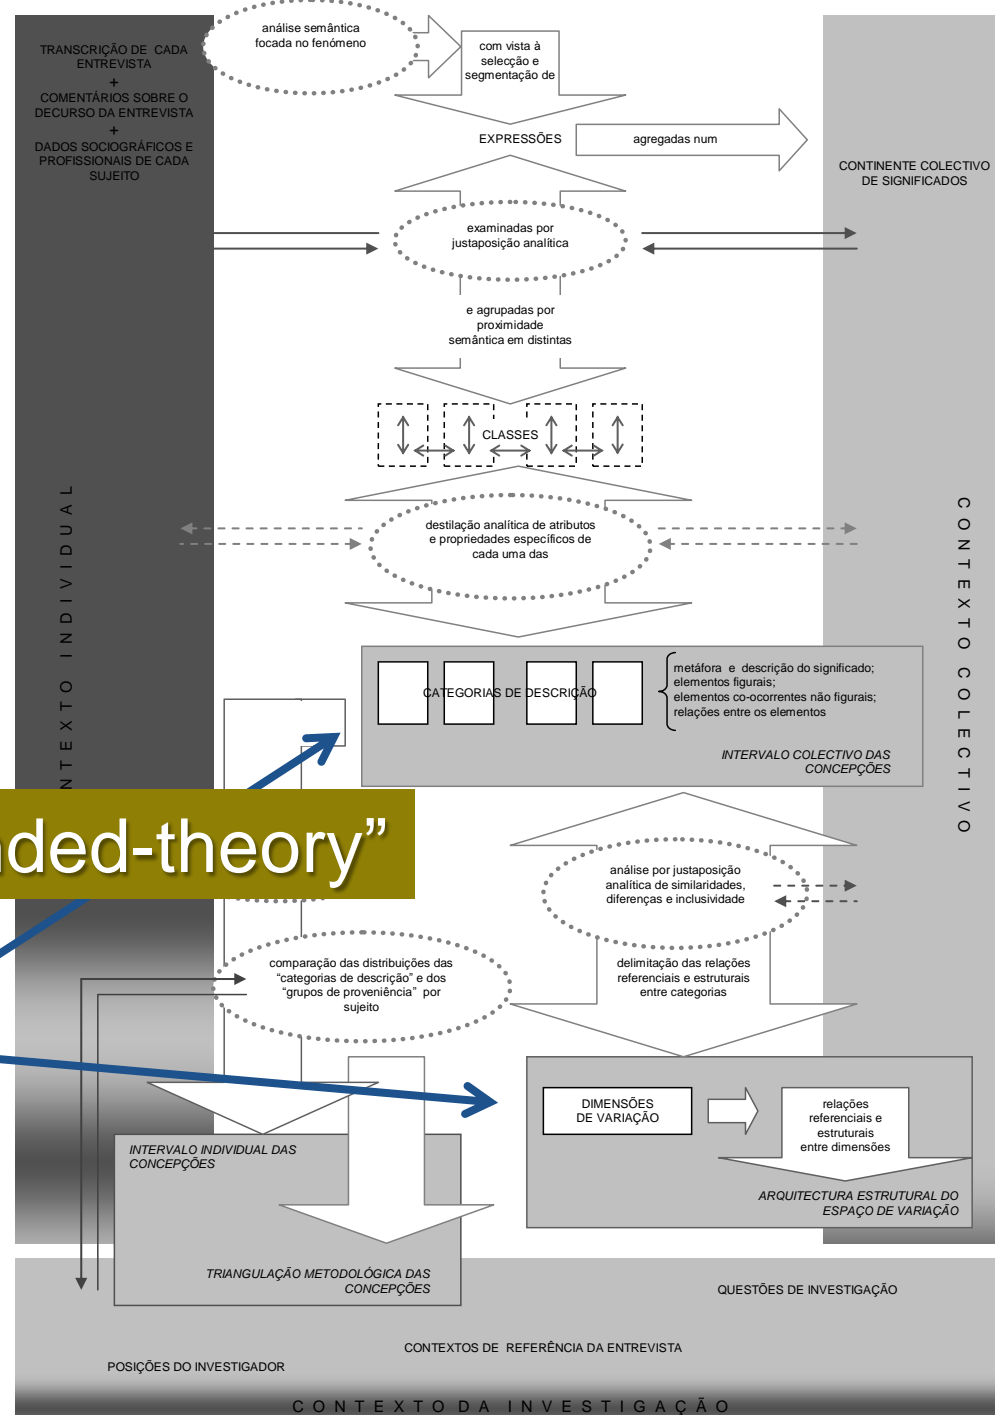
TRANSCRIÇÃO DE CADA ENTREVISTA
+
COMENTÁRIOS SOBRE O DECURSO DA ENTREVISTA
+
DADOS SOCIOGRÁFICOS E PROFISSIONAIS DE CADA SUJEITO

análise semântica focada no fenómeno

com vista à selecção e segmentação de

EXPRESSÕES

agregadas num

CONTINENTE COLECTIVO DE SIGNIFICADOS

examinadas por justaposição analítica

e agrupadas por proximidade semântica em distintas

CLASSES

destilação analítica de atributos e propriedades específicos de cada uma das

CATEGORIAS DE DESCRIÇÃO

metáfora e descrição do significado; elementos figurais; elementos co-ocorrentes não figurais; relações entre os elementos

INTERVALO COLECTIVO DAS CONCEPÇÕES

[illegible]NTEXTO INDIVIDUAL

CONTEXTO COLECTIVO

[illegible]ded-theory”

análise por justaposição analítica de similaridades, diferenças e inclusividade

comparação das distribuições das “categorias de descrição” e dos “grupos de proveniência” por sujeito

delimitação das relações referenciais e estruturais entre categorias

DIMENSÕES DE VARIAÇÃO

relações referenciais e estruturais entre dimensões

ARQUITECTURA ESTRUTURAL DO ESPAÇO DE VARIAÇÃO

INTERVALO INDIVIDUAL DAS CONCEPÇÕES

TRIANGULAÇÃO METODOLÓGICA DAS CONCEPÇÕES

QUESTÕES DE INVESTIGAÇÃO

CONTEXTOS DE REFERÊNCIA DA ENTREVISTA

POSIÇÕES DO INVESTIGADOR

CONTEXTO DA INVESTIGAÇÃO